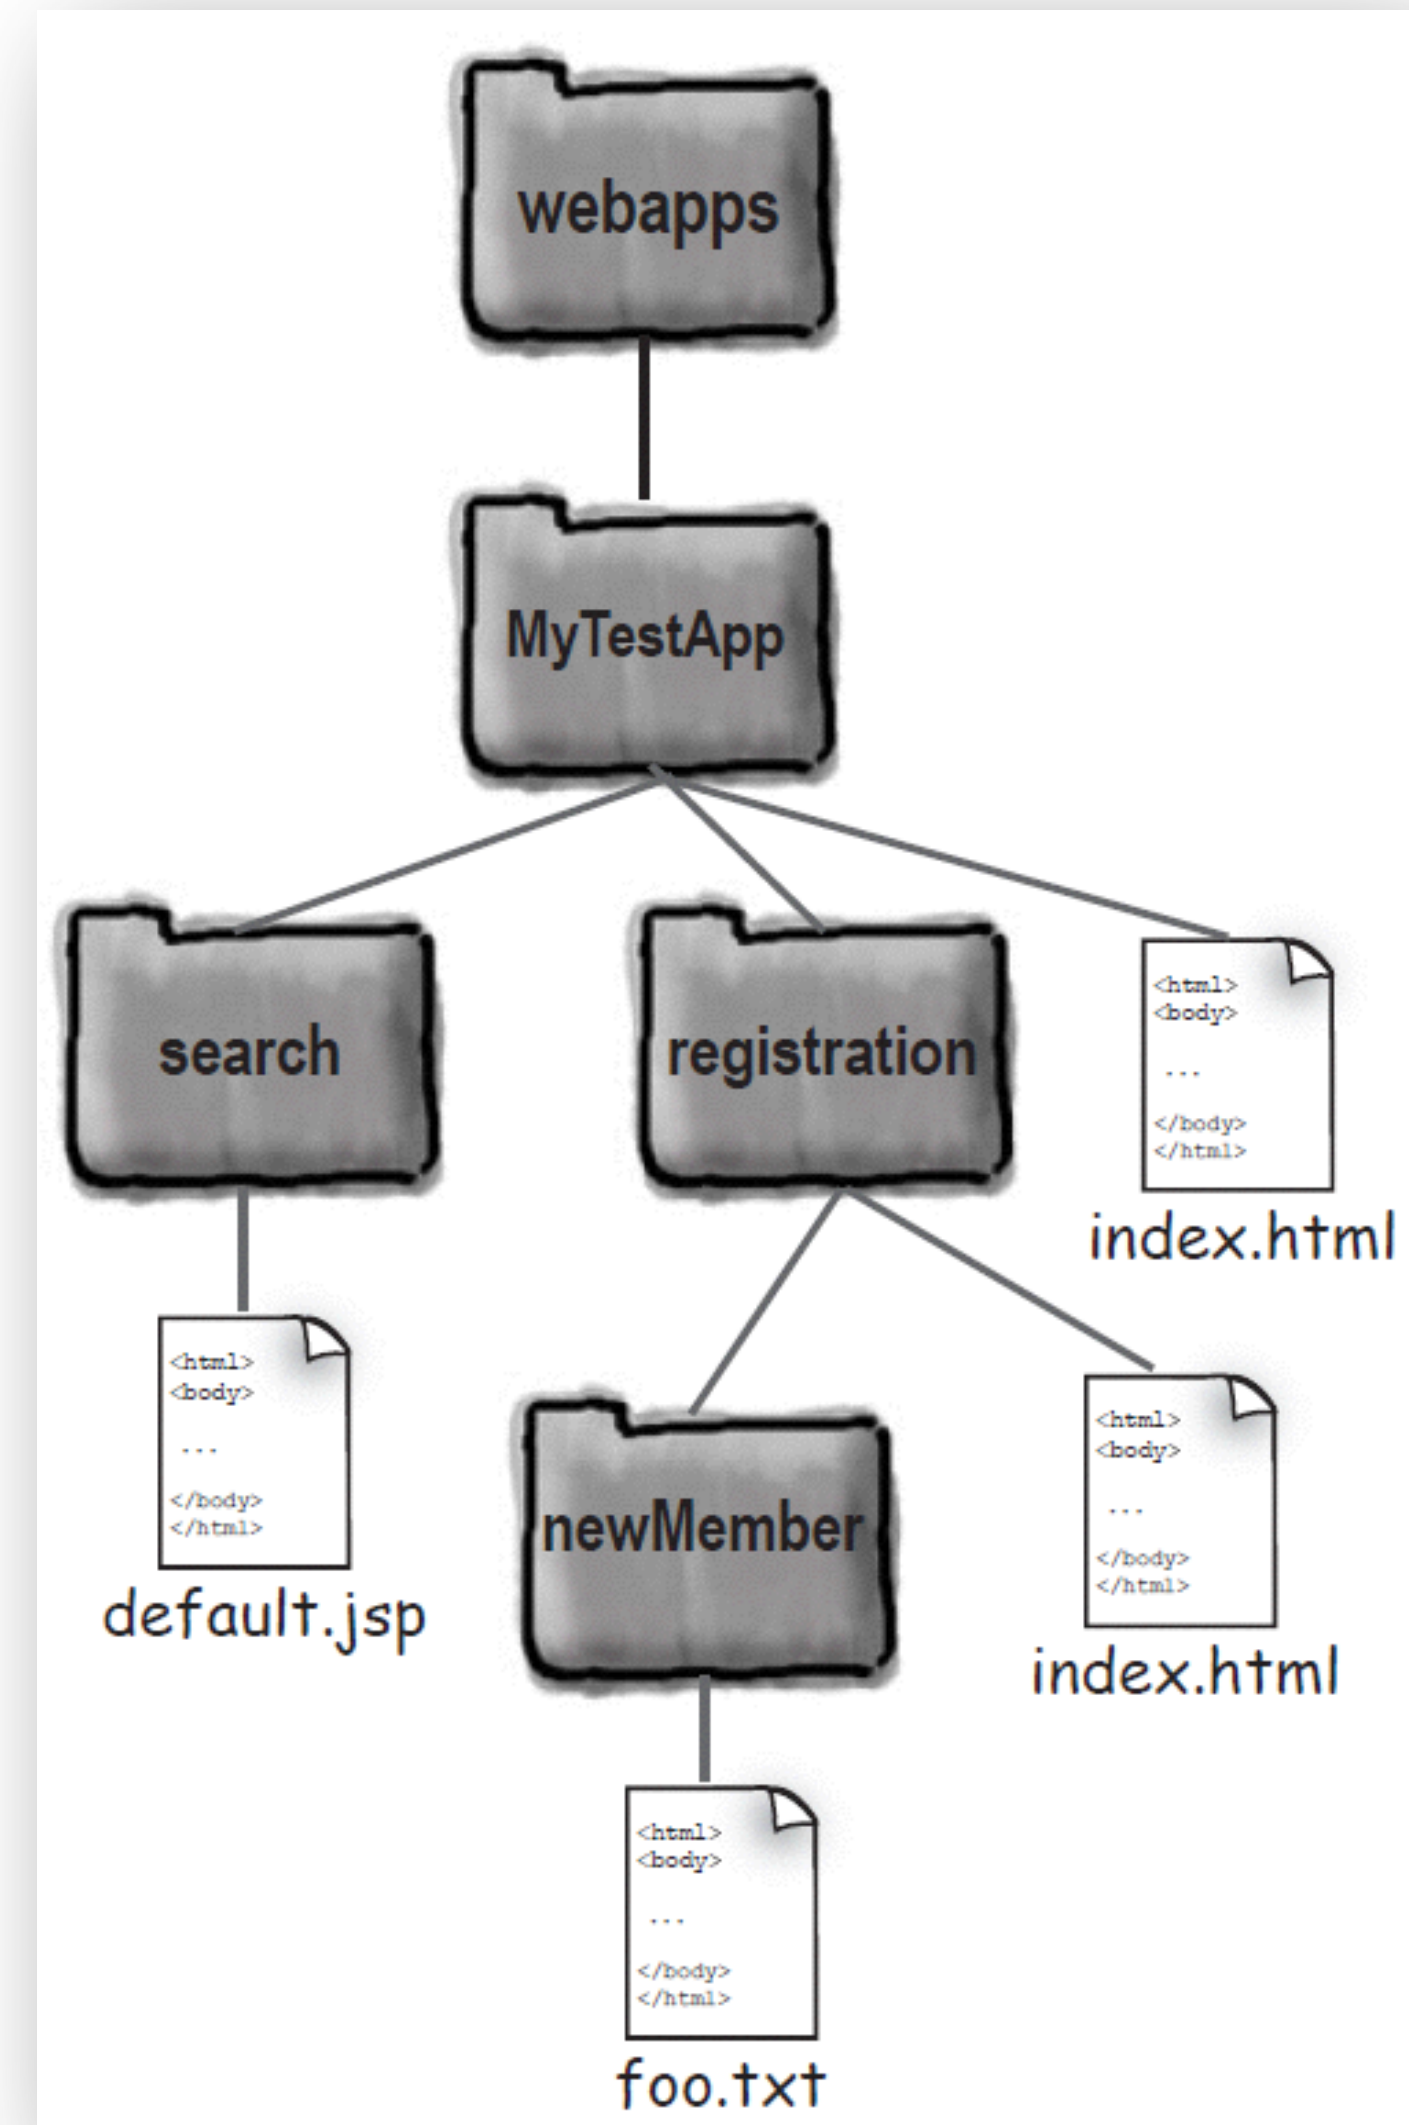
webapps

MyTestApp

search

registration

<html>
<body>
...
</body>
</html>

index.html

<html>
<body>
...
</body>
</html>

default.jsp

newMember

<html>
<body>
...
</body>
</html>

index.html

<html>
<body>
...
</body>
</html>

foo.txt